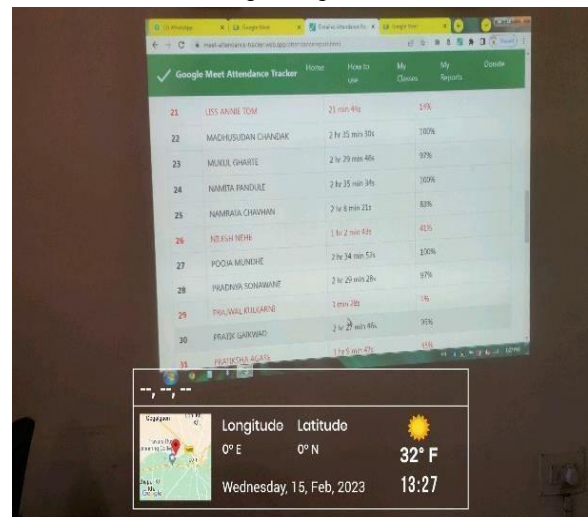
Google Meet Attendance Tracker

Home

How to use

My Classes

My Reports

Donate

| 21 | LISS ANNIE TOM | 21 min 44s | 19% |
|---|---|---|---|
| 22 | MADHUSUDAN CHANDAK | 2 hr 35 min 30s | 100% |
| 23 | MUKUL GHARTE | 2 hr 29 min 46s | 97% |
| 24 | NAMITA PANDULE | 2 hr 35 min 34s | 100% |
| 25 | NAMRATA CHAVHAN | 2 hr 6 min 21s | 83% |
| 26 | NILESH NEHE | 1 hr 2 min 43s | 41% |
| 27 | POOJA MUNDHE | 2 hr 34 min 57s | 100% |
| 28 | PRADNYA SONAWANE | 2 hr 29 min 28s | 97% |
| 29 | PRAJWAL KULKARNI | 1 min 28s | 1% |
| 30 | PRATIK GAIKWAD | 2 hr 29 min 46s | 95% |
| 31 | PRATIKSHA AGASE | 1 hr 5 min 47s | 35% |

--, --, --

Longitude
0° E

Latitude
0° N

32° F

Wednesday, 15, Feb, 2023

13:27